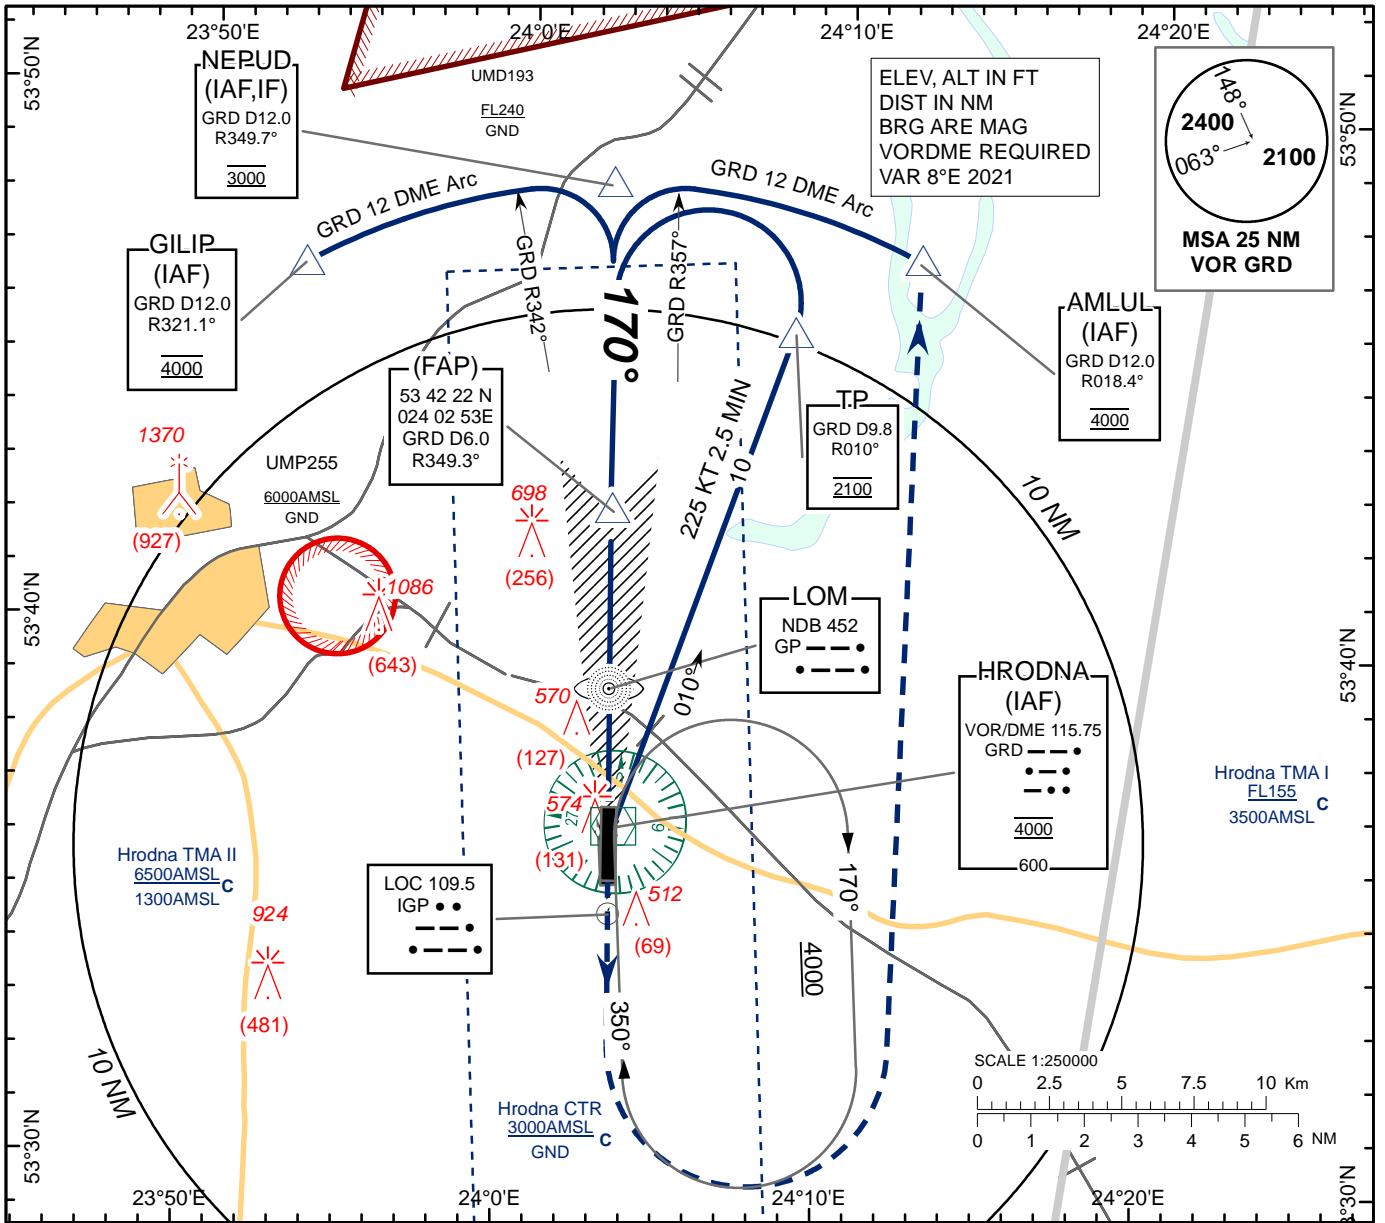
23°50'E
24°0'E
24°10'E
24°20'E
53°50'N
53°50'N

NEPUD
(IAF,IF)
GRD D12.0
R349.7°
3000

UMD193
FL240
GND

ELEV, ALT IN FT
DIST IN NM
BRG ARE MAG
VORDME REQUIRED
VAR 8°E 2021

148°
2400
063°
2100
MSA 25 NM
VOR GRD

GRD 12 DME Arc
GRD 12 DME Arc

GILIP
(IAF)
GRD D12.0
R321.1°
4000

GRD R342°
170°
GRD R357°

AMLUL
(IAF)
GRD D12.0
R018.4°
4000

(FAP)
53 42 22 N
024 02 53E
GRD D6.0
R349.3°

T.P.
GRD D9.8
R010°
2100

1370
(927)
UMP255
6000AMSL
GND

698
(256)

225 KT 2.5 MIN
10
10 NM

53°40'N
53°40'N

1086
(643)

LOM
NDB 452
GP

010°

570
(127)

HRODNA
(IAF)
VOR/DME 115.75
GRD
4000
600

Hrodna TMA I
FL155
C
3500AMSL

574
(131)
27
9
512
(69)

Hrodna TMA II
6500AMSL
C
1300AMSL

924
(481)

LOC 109.5
IGP

170°
4000
350°

10 NM

SCALE 1:250000
0 2.5 5 7.5 10 Km
0 1 2 3 4 5 6 NM

Hrodna CTR
3000AMSL
C
GND

53°30'N
23°50'E
24°0'E
24°10'E
24°20'E
53°30'N